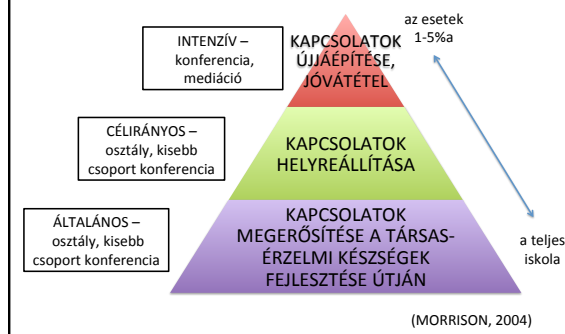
INTENZÍV – konferencia, mediáció

KAPCSOLATOK ÚJJÁÉPÍTÉSE, JÓVÁTÉTEL

az esetek 1-5%a

CÉLIRÁNYOS – osztály, kisebb csoport konferencia

KAPCSOLATOK HELYREÁLLÍTÁSA

ÁLTALÁNOS – osztály, kisebb csoport konferencia

KAPCSOLATOK MEGERŐSÍTÉSE A TÁRSAS-ÉRZELMI KÉSZSÉGEK FEJLESZTÉSE ÚTJÁN

a teljes iskola

(MORRISON, 2004)